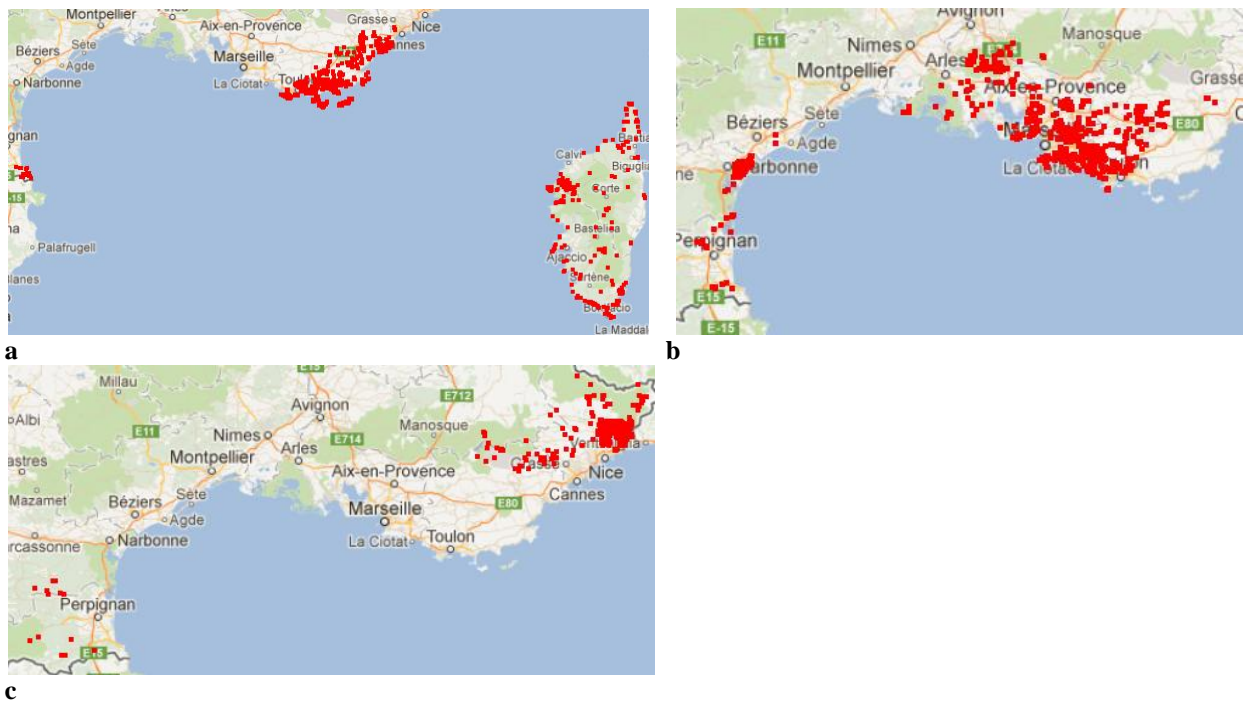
Montpellier
Aix-en-Provence
Grasse
Nice
Béziers
Sète
Agde
Marseille
Narbonne
La Ciotat
Toul
nnes
gnan
Bastia
Calvi
Biguglia
Corte
E-15
Bastelica
Palafrugell
Ajaccio
llanes
Sartène
Bonifacio
La Maddal
a

Avignon
E11
Nimes
Manosque
Montpellier
Arles
Aix-en-Provence
Grasse
Sète
Béziers
E80
Agde
Narbonne
La Ciotat
Perpignan
E15
E-15
b

E15
Millau
Avignon
E712
Albi
E11
Nimes
Manosque
astres
Montpellier
Arles
E714
Aix-en-Provence
Ventimiglia
Grasse
Nice
Mazamet
Béziers
Sète
Cannes
Agde
E80
Marseille
arcassonne
Narbonne
La Ciotat
Toulon
Perpignan
E15
c